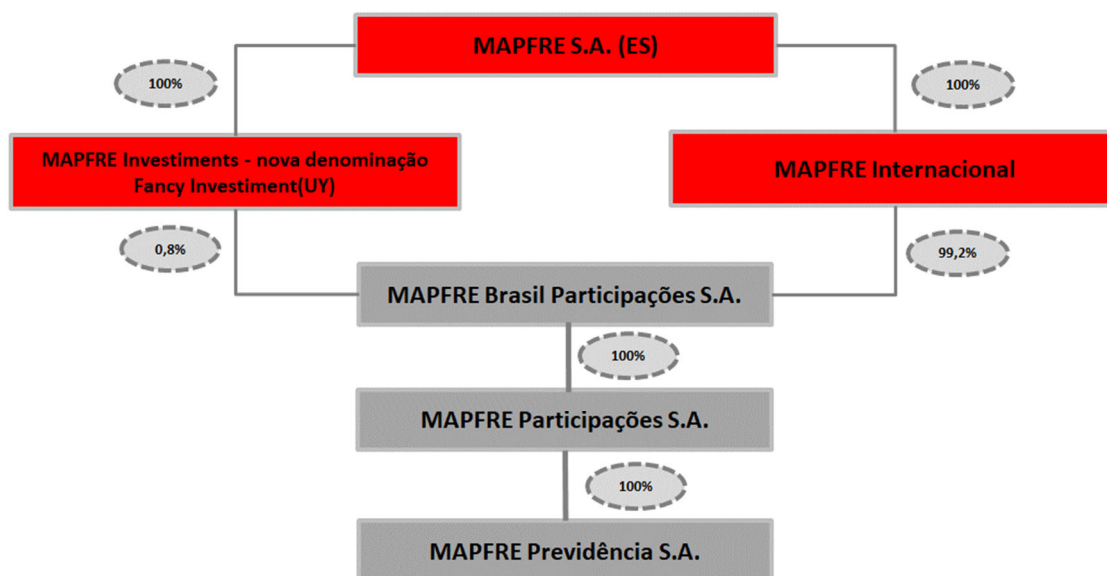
MAPFRE S.A. (ES)

100%

100%

MAPFRE Investiments - nova denominação Fancy Investiment(UY)

MAPFRE Internacional

0,8%

99,2%

MAPFRE Brasil Participações S.A.

100%

MAPFRE Participações S.A.

100%

MAPFRE Previdência S.A.